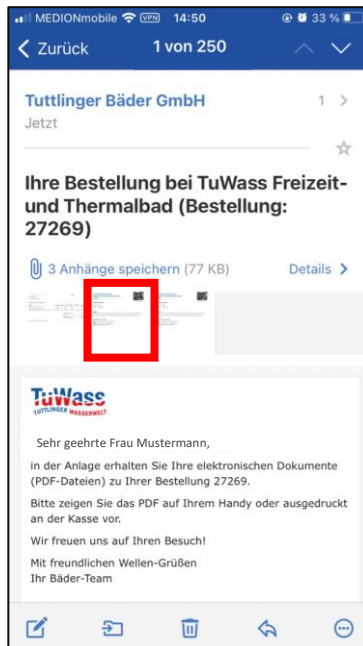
MEDIONmobile VPN 14:50 33 %

Zurück 1 von 250

Tuttlinger Bäder GmbH 1
Jetzt

Ihre Bestellung bei TuWass Freizeit- und Thermalbad (Bestellung: 27269)

3 Anhänge speichern (77 KB) Details

TuWass
TUTTLINGER WASSERWELT

Sehr geehrte Frau Mustermann,

in der Anlage erhalten Sie Ihre elektronischen Dokumente (PDF-Dateien) zu Ihrer Bestellung 27269.

Bitte zeigen Sie das PDF auf Ihrem Handy oder ausgedruckt an der Kasse vor.

Wir freuen uns auf Ihren Besuch!

Mit freundlichen Wellen-Grüßen
Ihr Bäder-Team